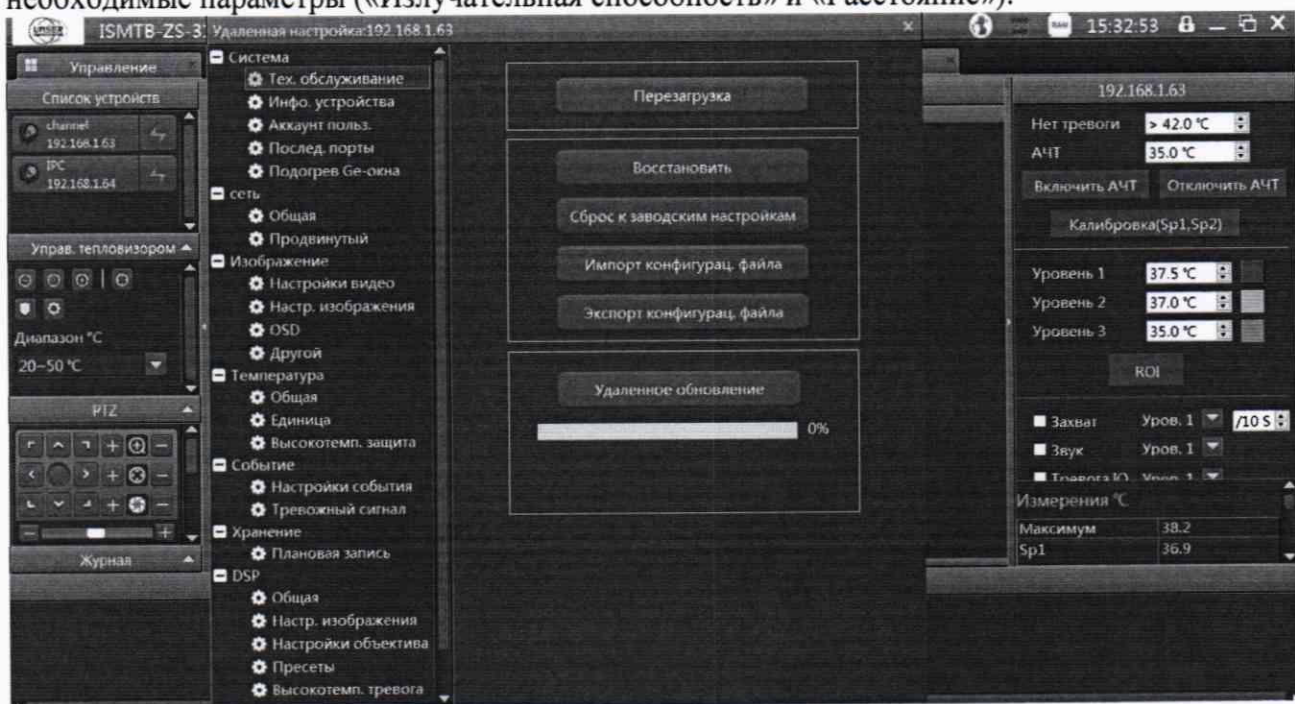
необходимые параметры («Излучательная способность» и «Расстояние»).

ISMTB-ZS-3 Удаленная настройка:192.168.1.63

15:32:53

Управление

Список устройств

channel 192.168.1.63

IPC 192.168.1.64

Управ. тепловизором

Диапазон °C

20~50 °C

PTZ

Журнал

Система

Тех. обслуживание

Инфо. устройства

Аккаунт польз.

Послед. порты

Подогрев Ge-окна

сеть

Общая

Продвинутый

Изображение

Настройки видео

Настр. изображения

OSD

Другой

Температура

Общая

Единица

Высокотемп. защита

Событие

Настройки события

Тревожный сигнал

Хранение

Плановая запись

DSP

Общая

Настр. изображения

Настройки объектива

Пресеты

Высокотемп. тревога

Перезагрузка

Восстановить

Сброс к заводским настройкам

Импорт конфигурац. файла

Экспорт конфигурац. файла

Удаленное обновление

0%

192.168.1.63

Нет тревоги > 42.0 °C

АЧТ 35.0 °C

Включить АЧТ Отключить АЧТ

Калибровка(Sp1,Sp2)

Уровень 1 37.5 °C

Уровень 2 37.0 °C

Уровень 3 35.0 °C

ROI

Захват Уров. 1 /10 S

Звук Уров. 1

Тревога IO Уров. 1

Измерения °C

| Максимум | 38.2 |
|---|---|
| Sp1 | 36.9 |